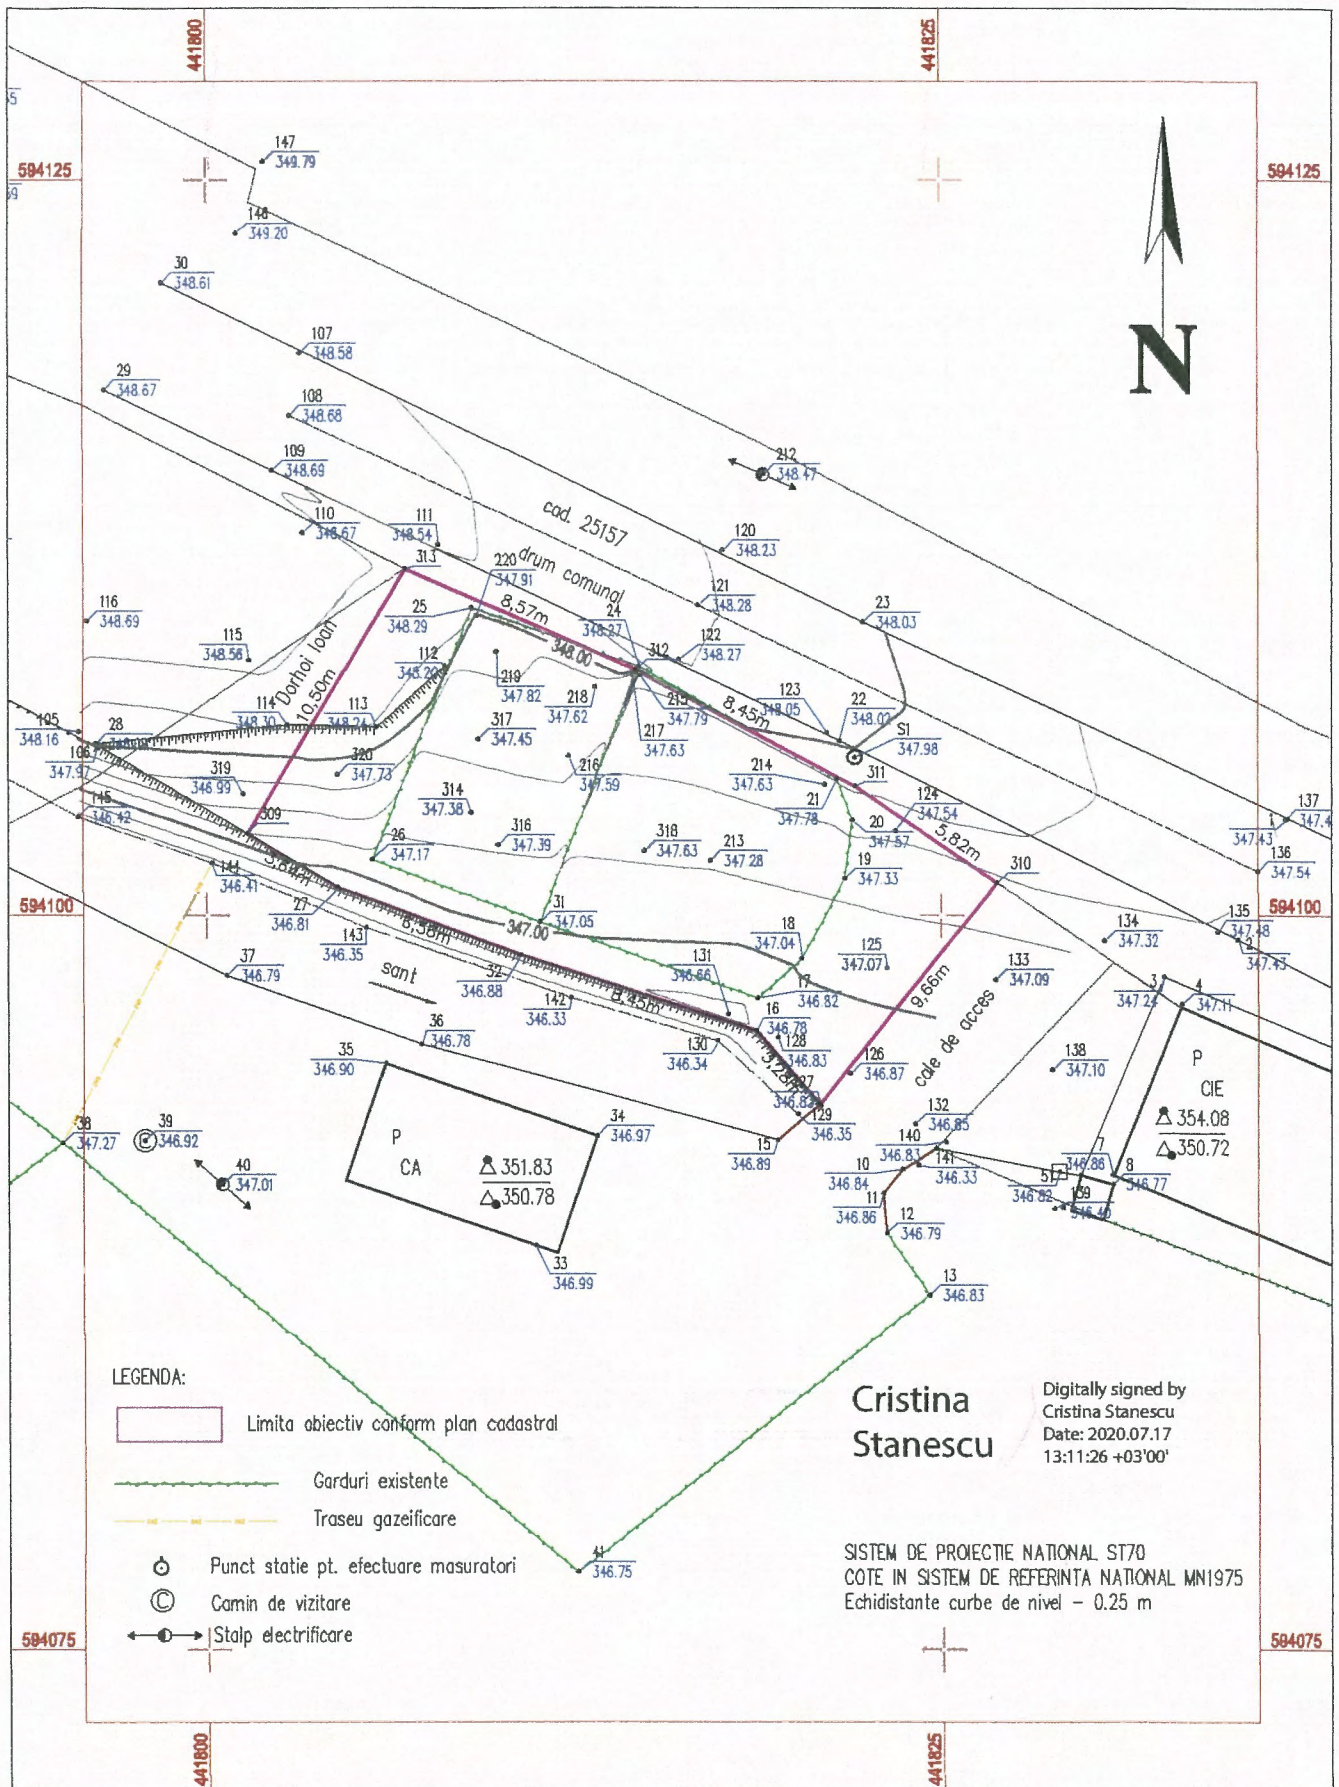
441800
441825
594125
594125
594100
594100
594075
594075
441800
441825

N

147 349.79
148 349.20
30 348.61
107 348.58
29 348.67
108 348.68
109 348.69
110 348.67
111 348.54
212 348.47
120 348.23
121 348.28
122 348.27
23 348.03
123 348.05
22 348.02
S1 347.98
116 348.69
115 348.56
112 348.20
113 348.24
114 348.30
105 348.16
28
106 347.97
145 346.42
144 346.41
27 346.81
143 346.35
37 346.79
36 346.78
35 346.90
32 346.88
142 346.33
130 346.34
131 346.66
313
220 347.91
25 348.29
24 348.27
312
219 347.82
218 347.62
317 347.45
215 347.79
217 347.63
216 347.59
214 347.63
311
21 347.78
20 347.57
124 347.54
19 347.33
310
320 347.73
319 346.99
314 347.38
316 347.39
318 347.63
213 347.28
309
26 347.17
31 347.05
347.00
18 347.04
125 347.07
17 346.82
16 346.78
128 346.83
127 346.82
129 346.35
15 346.89
126 346.87
133 347.09
134 347.32
3 347.24
4 347.11
138 347.10
132 346.85
140 346.83
141 346.33
10 346.84
11 346.86
12 346.79
13 346.83
7 346.86
8 346.77
5
6 346.82
9 346.40
1 347.43
137 347.4
136 347.54
135 347.48
2 347.43
34 346.97
33 346.99
38 347.27
39 346.92
40 347.01
41 346.75

cad. 25157
drum comunal
Dorhoi Ioan
10,50m
8,57m
348.00
8,45m
5,82m
9,66m
5,84m
8,58m
8,45m
3,12m
sant
cale de acces

P
CA
351.83
350.78

P
CIE
354.08
350.72

LEGENDA:
Limita obiectiv conform plan cadastral
Garduri existente
Traseu gazeificare
Punct statie pt. efectuare masuratori
Camin de vizitare
Stalp electrificare

Cristina Stanescu
Digitally signed by Cristina Stanescu
Date: 2020.07.17 13:11:26 +03'00'

SISTEM DE PROIECTIE NATIONAL ST70
COTE IN SISTEM DE REFERINTA NATIONAL MN1975
Echidistante curbe de nivel - 0.25 m